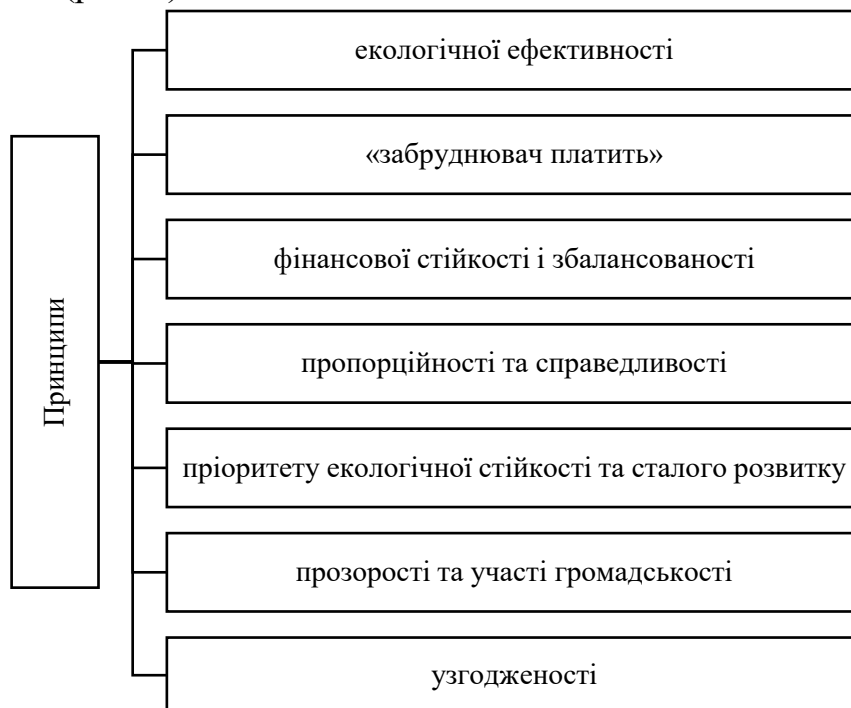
Принципи

екологічної ефективності

«забруднювач платить»

фінансової стійкості і збалансованості

пропорційності та справедливості

пріоритету екологічної стійкості та сталого розвитку

прозорості та участі громадськості

узгодженості